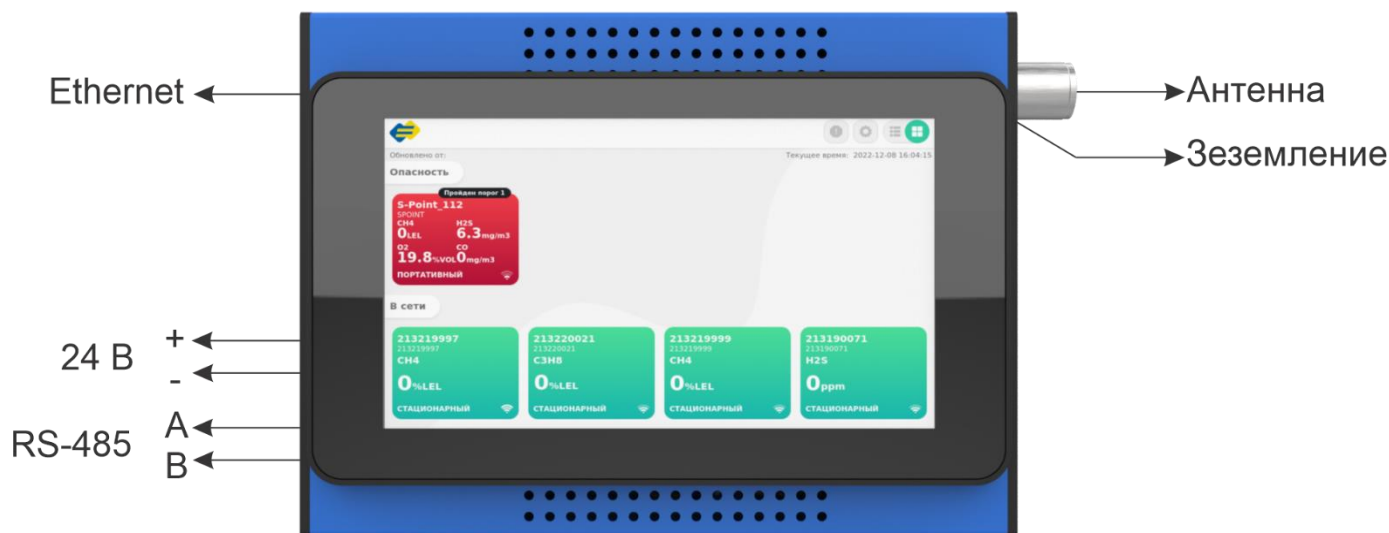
Ethernet

Антенна

Заземление

Обновлено от:

Текущее время: 2022-12-08 16:04:15

Опасность

Пройден порог 1

S-Point_112
SPOINT
CH4
$0_{LEL}$
H2S
$6.3_{mg/m3}$
O2
$19.8_{\%VOL}$
CO
$0_{mg/m3}$
ПОРТАТИВНЫЙ

В сети

213219997
213219997
CH4
$0_{\%LEL}$
СТАЦИОНАРНЫЙ

213220021
213220021
C3H8
$0_{\%LEL}$
СТАЦИОНАРНЫЙ

213219999
213219999
CH4
$0_{\%LEL}$
СТАЦИОНАРНЫЙ

213190071
213190071
H2S
$0_{ppm}$
СТАЦИОНАРНЫЙ

24 В
+
-

RS-485
A
B